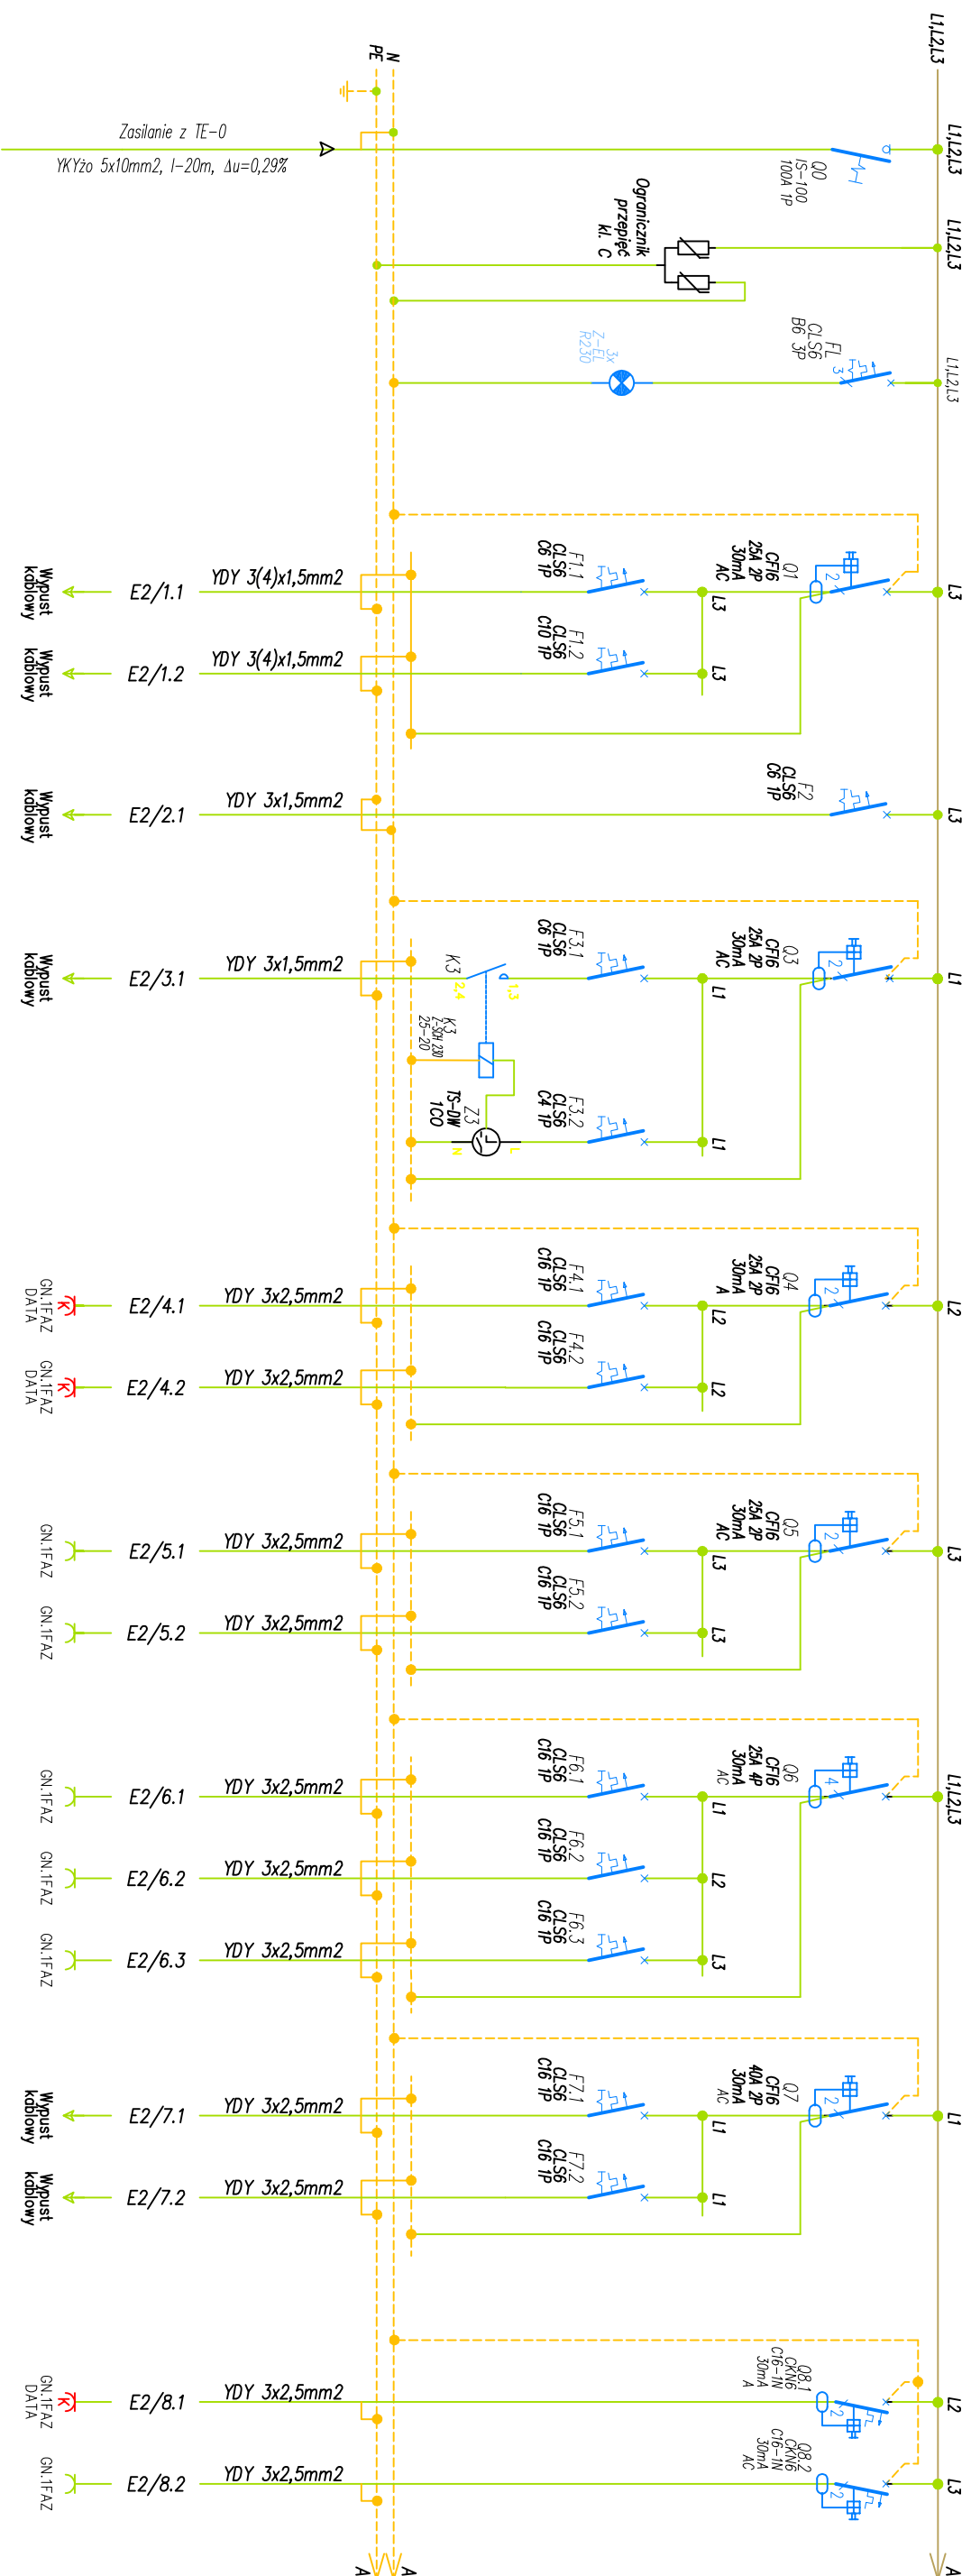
L1,L2,L3
PE
N
Zasilanie z TE-0
YKYżo 5x10mm2, l-20m, Δu=0,29%
Q0
IS-100
100A 1P
L1,L2,L3
Ogranicznik
przepięć
kl. C
L1,L2,L3
FL
CLS6
B6 3P
3
Z-EL
3x
R230
L1,L2,L3
Q1
CFI6
25A 2P
30mA
AC
2
L3
F1.1
CLS6
C6 1P
L3
E2/1.1
YDY 3(4)x1,5mm2
Wypust kablowy
F1.2
CLS6
C10 1P
L3
E2/1.2
YDY 3(4)x1,5mm2
Wypust kablowy
F2
CLS6
C6 1P
L3
E2/2.1
YDY 3x1,5mm2
Wypust kablowy
Q3
CFI6
25A 2P
30mA
AC
2
L1
F3.1
CLS6
C6 1P
L1
K3
2,4
1,3
E2/3.1
YDY 3x1,5mm2
Wypust kablowy
K3
Z-SCH 230
25-20
F3.2
CLS6
C4 1P
L1
Z3
TS-DW
1CO
N
L
Q4
CFI6
25A 2P
30mA
A
2
L2
F4.1
CLS6
C16 1P
L2
E2/4.1
YDY 3x2,5mm2
GN.1FAZ
DATA
F4.2
CLS6
C16 1P
L2
E2/4.2
YDY 3x2,5mm2
GN.1FAZ
DATA
Q5
CFI6
25A 2P
30mA
AC
2
L3
F5.1
CLS6
C16 1P
L3
E2/5.1
YDY 3x2,5mm2
GN.1FAZ
F5.2
CLS6
C16 1P
L3
E2/5.2
YDY 3x2,5mm2
GN.1FAZ
Q6
CFI6
25A 4P
30mA
AC
4
L1,L2,L3
F6.1
CLS6
C16 1P
L1
E2/6.1
YDY 3x2,5mm2
GN.1FAZ
F6.2
CLS6
C16 1P
L2
E2/6.2
YDY 3x2,5mm2
GN.1FAZ
F6.3
CLS6
C16 1P
L3
E2/6.3
YDY 3x2,5mm2
GN.1FAZ
Q7
CFI6
40A 2P
30mA
AC
2
L1
F7.1
CLS6
C16 1P
L1
E2/7.1
YDY 3x2,5mm2
Wypust kablowy
F7.2
CLS6
C16 1P
L1
E2/7.2
YDY 3x2,5mm2
Wypust kablowy
Q8.1
CKN6
C16-1N
30mA
A
2
L2
E2/8.1
YDY 3x2,5mm2
GN.1FAZ
DATA
Q8.2
CKN6
C16-1N
30mA
AC
2
L3
E2/8.2
YDY 3x2,5mm2
GN.1FAZ
A
A
A